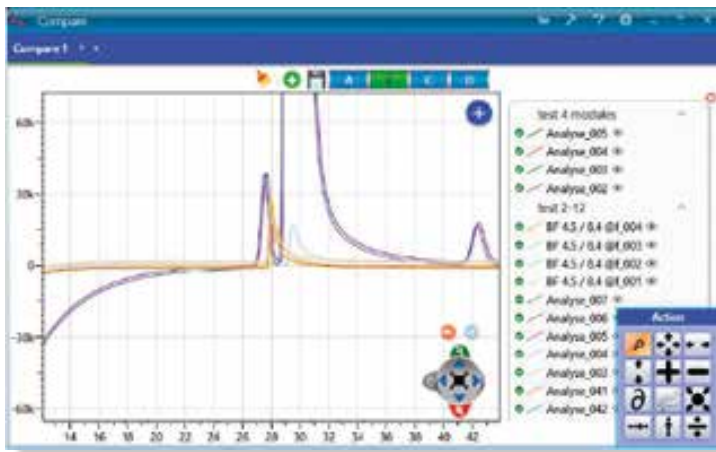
Compare

Compare 1

A
B
C
D

60k
30k
0
-30k
-60k

14 16 18 20 22 24 26 28 30 32 34 36 38 40 42

test 4 modales
Analyse_005
Analyse_004
Analyse_003
Analyse_002
test 2-12
BF 4.5 / 8.4 @f_004
BF 4.5 / 8.4 @f_003
BF 4.5 / 8.4 @f_002
BF 4.5 / 8.4 @f_001
Analyse_007
Analyse_006
Analyse_005
Analyse_004
Analyse_003
Analyse_041
Analyse_042

Action